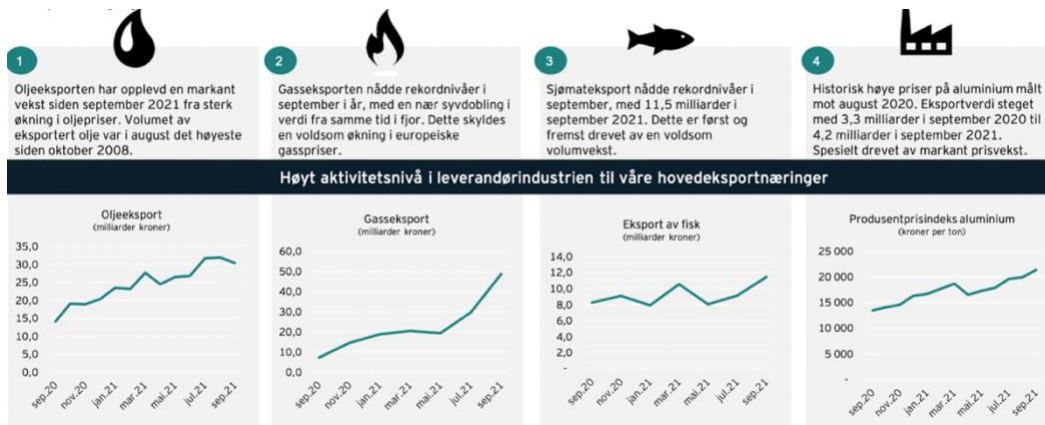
1

Oljeeksporten har opplevd en markant vekst siden september 2021 fra sterk økning i oljepriser. Volumet av eksportert olje var i august det høyeste siden oktober 2008.

2

Gasseksporten nådde rekordnivåer i september i år, med en nær syvdobling i verdi fra samme tid i fjor. Dette skyldes en voldsom økning i europeiske gasspriser.

3

Sjømateksport nådde rekordnivåer i september, med 11,5 milliarder i september 2021. Dette er først og fremst drevet av en voldsom volumvekst.

4

Historisk høye priser på aluminium målt mot august 2020. Eksportverdi steget med 3,3 milliarder i september 2020 til 4,2 milliarder i september 2021. Spesielt drevet av markant prisvekst.

Høyt aktivitetsnivå i leverandørindustrien til våre hovedeksportnæringer

Oljeeksport
(milliarder kroner)
35,0
30,0
25,0
20,0
15,0
10,0
5,0
0,0
sep.20 nov.20 jan.21 mar.21 mai.21 jul.21 sep.21

Gasseksport
(milliarder kroner)
60,0
50,0
40,0
30,0
20,0
10,0
0,0
sep.20 nov.20 jan.21 mar.21 mai.21 jul.21 sep.21

Eksport av fisk
(milliarder kroner)
14,0
12,0
10,0
8,0
6,0
4,0
2,0
-
sep.20 nov.20 jan.21 mar.21 mai.21 jul.21 sep.21

Produsentprisindeks aluminium
(kroner per ton)
25 000
20 000
15 000
10 000
5 000
-
sep.20 nov.20 jan.21 mar.21 mai.21 jul.21 sep.21